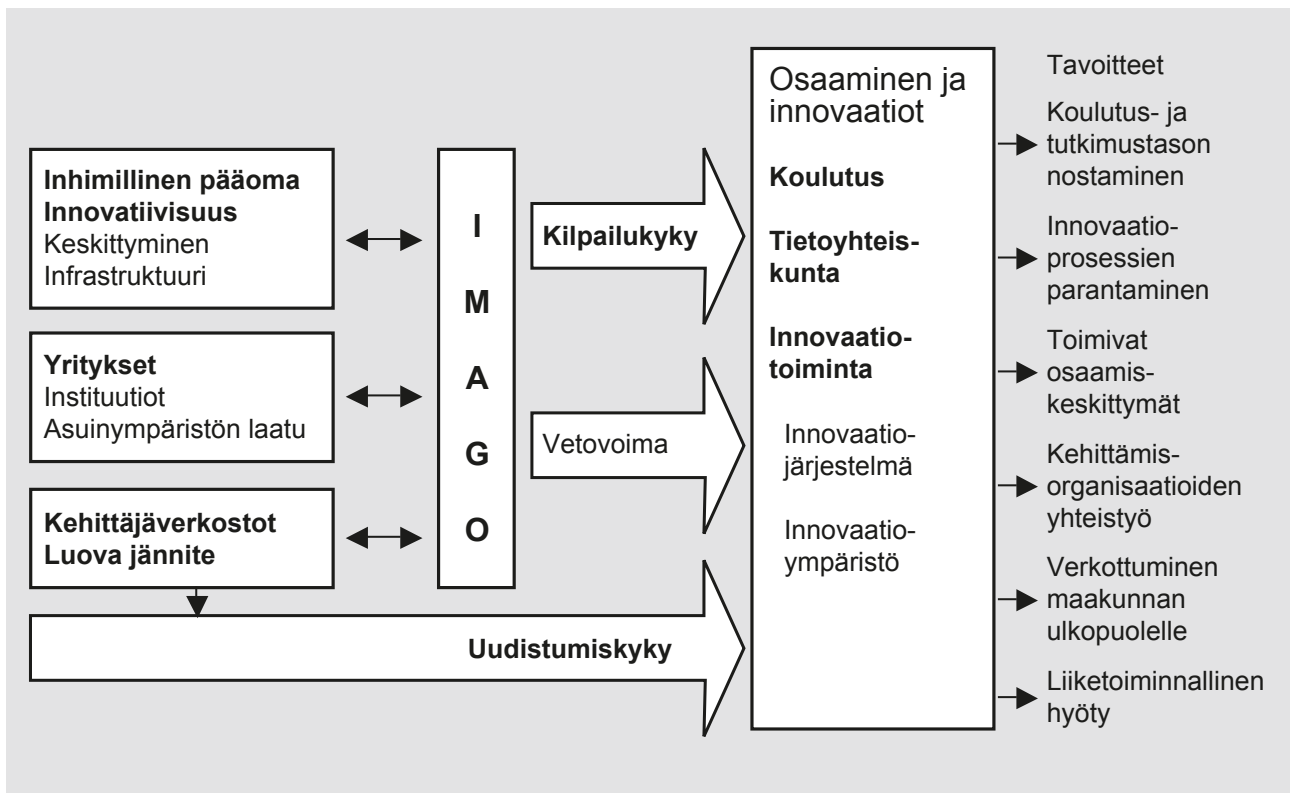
Inhimillinen pääoma
Innovatiivisuus
Keskittyminen
Infrastruktuuri

Yritykset
Instituutiot
Asuinympäristön laatu

Kehittäjäverkostot
Luova jännite

I
M
A
G
O

Kilpailukyky

Vetovoima

Uudistumiskyky

Osaaminen ja innovaatiot

Koulutus

Tietoyhteiskunta

Innovaatiotoiminta

Innovaatiojärjestelmä

Innovaatioympäristö

Tavoitteet

Koulutus- ja tutkimustason nostaminen

Innovaatioprosessien parantaminen

Toimivat osaamiskeskittymät

Kehittämisorganisaatioiden yhteistyö

Verkottuminen maakunnan ulkopuolelle

Liiketoiminnallinen hyöty